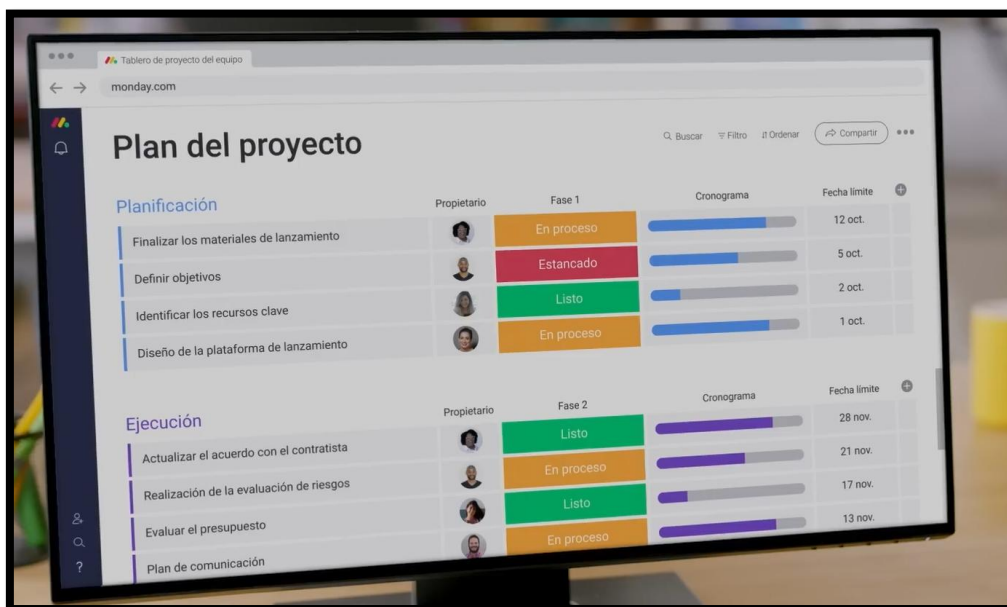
Tablero de proyecto del equipo

monday.com

Plan del proyecto

Buscar Filtro Ordenar Compartir

Planificación

| | Propietario | Fase 1 | Cronograma | Fecha límite |
|---|---|---|---|---|
| Finalizar los materiales de lanzamiento | | En proceso | | 12 oct. |
| Definir objetivos | | Estancado | | 5 oct. |
| Identificar los recursos clave | | Listo | | 2 oct. |
| Diseño de la plataforma de lanzamiento | | En proceso | | 1 oct. |

Ejecución

| | Propietario | Fase 2 | Cronograma | Fecha límite |
|---|---|---|---|---|
| Actualizar el acuerdo con el contratista | | Listo | | 28 nov. |
| Realización de la evaluación de riesgos | | En proceso | | 21 nov. |
| Evaluar el presupuesto | | Listo | | 17 nov. |
| Plan de comunicación | | En proceso | | 13 nov. |

?